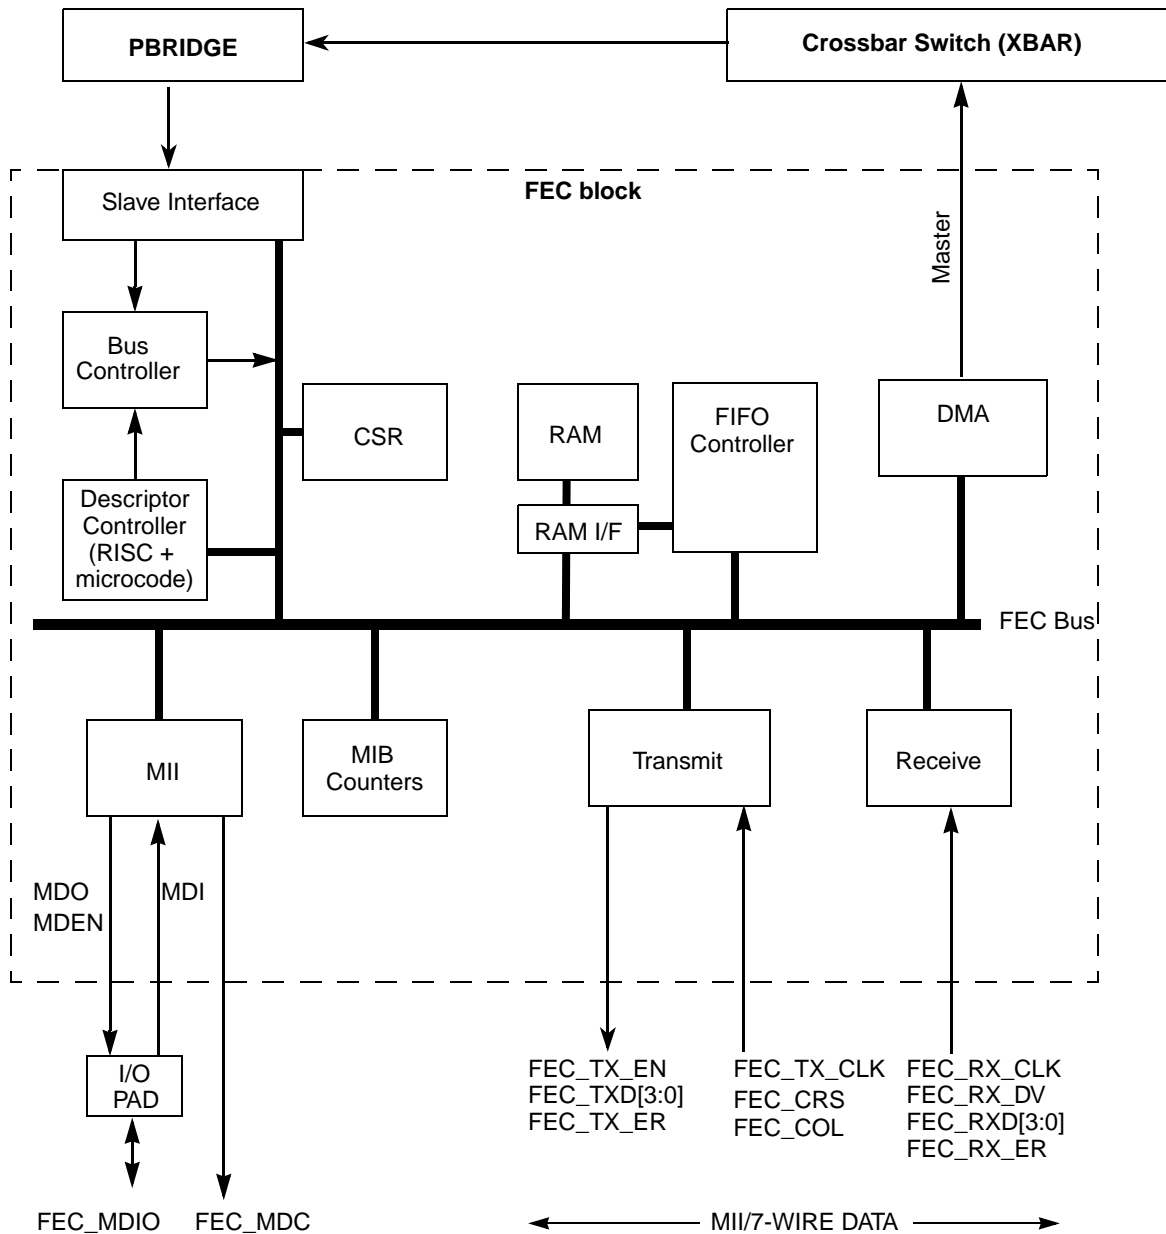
PBRIDGE

Crossbar Switch (XBAR)

Slave Interface

FEC block

Master

Bus Controller

CSR

RAM

FIFO Controller

DMA

Descriptor Controller (RISC + microcode)

RAM I/F

FEC Bus

MII

MIB Counters

Transmit

Receive

MDO
MDEN

MDI

I/O PAD

FEC_TX_EN
FEC_TXD[3:0]
FEC_TX_ER

FEC_TX_CLK
FEC_CRS
FEC_COL

FEC_RX_CLK
FEC_RX_DV
FEC_RXD[3:0]
FEC_RX_ER

FEC_MDIO

FEC_MDC

MII/7-WIRE DATA